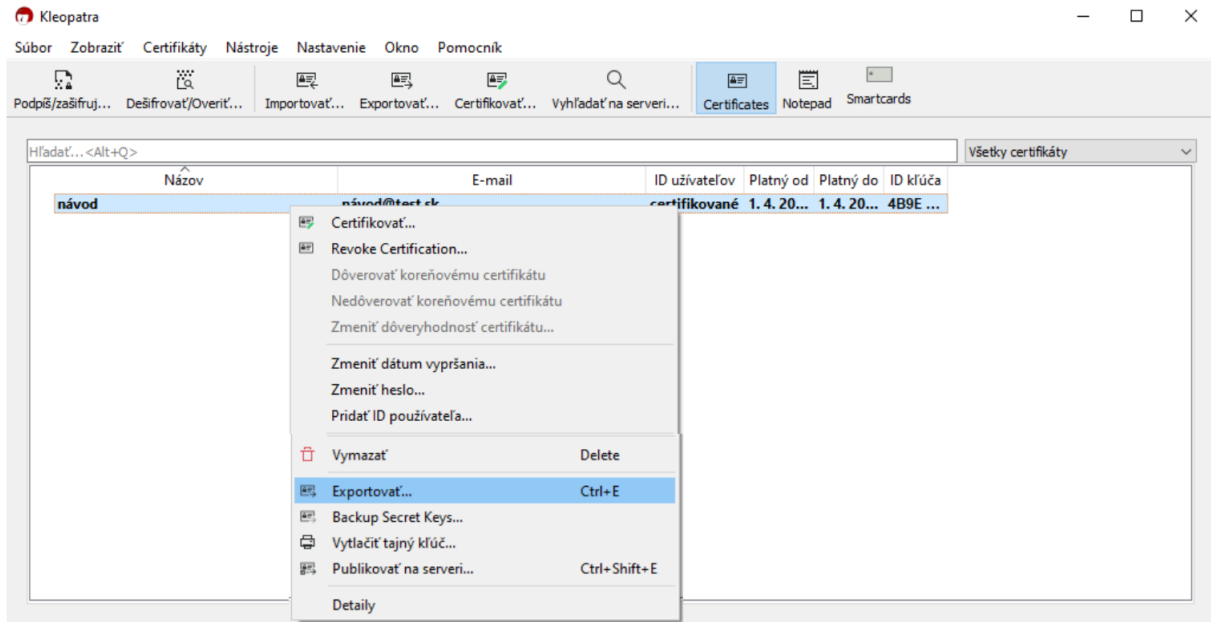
Kleopatra

Súbor Zobraziť Certifikáty Nástroje Nastavenie Okno Pomocník

Podpíš/zašifruj... Dešifrovať/Overiť... Importovať... Exportovať... Certifikovať... Vyhľadať na serveri... Certificates Notepad Smartcards

Hľadať...<Alt+Q>

Všetky certifikáty

| Názov | E-mail | ID užívateľov | Platný od | Platný do | ID kľúča |
|---|---|---|---|---|---|
| návod | návod@test.sk | certifikované | 1. 4. 20... | 1. 4. 20... | 4B9E ... |

Certifikovať...
Revoke Certification...
Dôverovať koreňovému certifikátu
Nedôverovať koreňovému certifikátu
Zmeniť dôveryhodnosť certifikátu...
Zmeniť dátum vypršania...
Zmeniť heslo...
Pridať ID používateľa...
Vymazať Delete
Exportovať... Ctrl+E
Backup Secret Keys...
Vytlačiť tajný kľúč...
Publikovať na serveri... Ctrl+Shift+E
Detaily